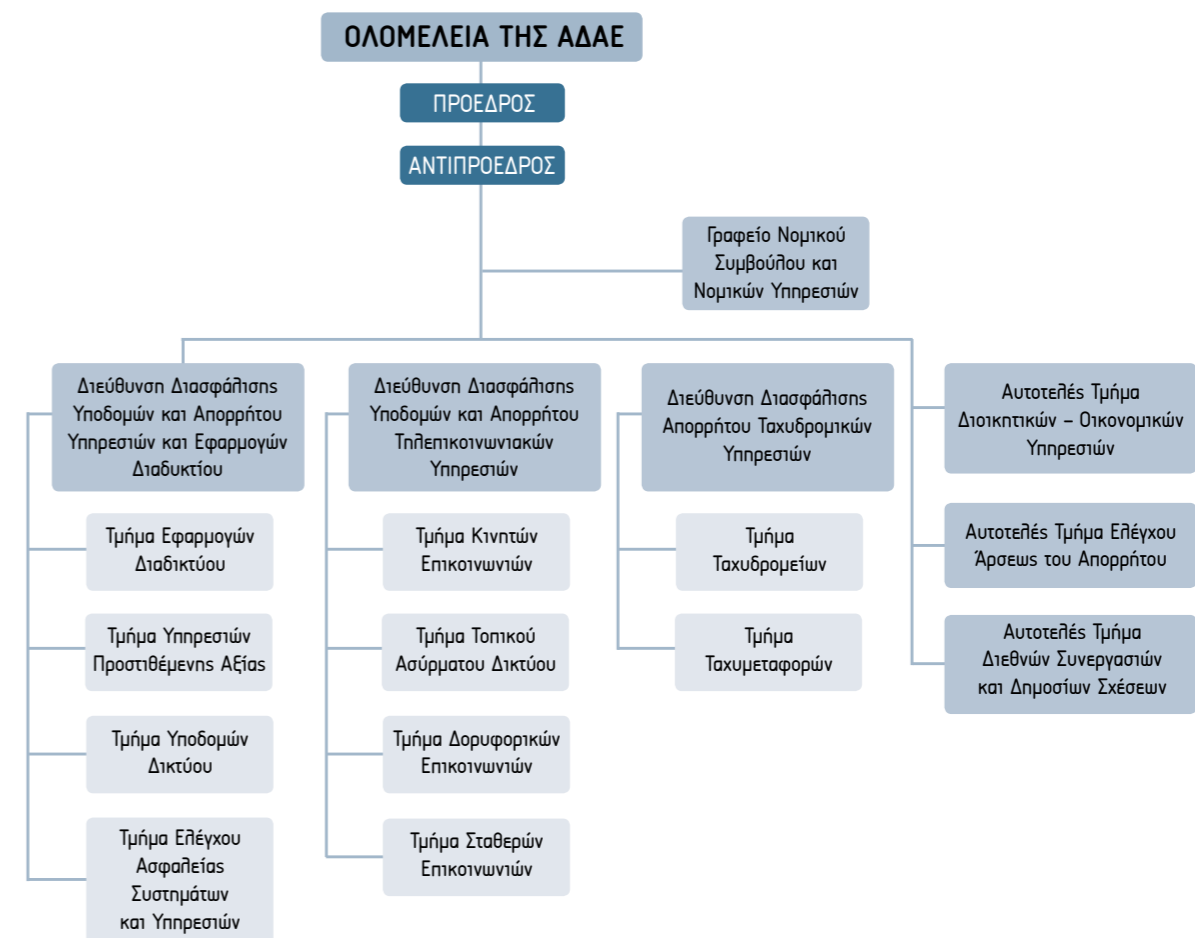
ΟΛΟΜΕΛΕΙΑ ΤΗΣ ΑΔΑΕ

ΠΡΟΕΔΡΟΣ

ΑΝΤΙΠΡΟΕΔΡΟΣ

Γραφείο Νομικού Συμβούλου και Νομικών Υπηρεσιών

Διεύθυνση Διασφάλισης Υποδομών και Απορρήτου Υπηρεσιών και Εφαρμογών Διαδικτύου

Τμήμα Εφαρμογών Διαδικτύου

Τμήμα Υπηρεσιών Προστιθέμενης Αξίας

Τμήμα Υποδομών Δικτύου

Τμήμα Ελέγχου Ασφαλείας Συστημάτων και Υπηρεσιών

Διεύθυνση Διασφάλισης Υποδομών και Απορρήτου Τηλεπικοινωνιακών Υπηρεσιών

Τμήμα Κινητών Επικοινωνιών

Τμήμα Τοπικού Ασύρματου Δικτύου

Τμήμα Δορυφορικών Επικοινωνιών

Τμήμα Σταθερών Επικοινωνιών

Διεύθυνση Διασφάλισης Απορρήτου Ταχυδρομικών Υπηρεσιών

Τμήμα Ταχυδρομείων

Τμήμα Ταχυμεταφορών

Αυτοτελές Τμήμα Διοικητικών – Οικονομικών Υπηρεσιών

Αυτοτελές Τμήμα Ελέγχου Άρσεως του Απορρήτου

Αυτοτελές Τμήμα Διεθνών Συνεργασιών και Δημοσίων Σχέσεων